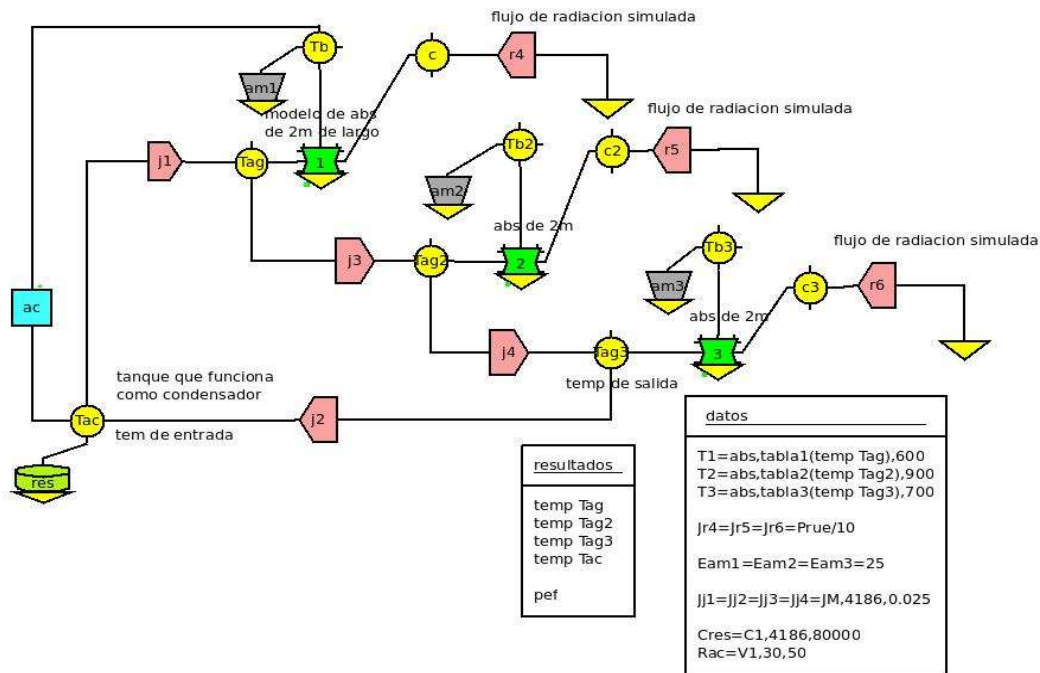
flujo de radiacion simulada

Tb

c

r4

am1

modelo de abs de 2m de largo

flujo de radiacion simulada

j1

Tag

1

Tb2

c2

r5

am2

abs de 2m

flujo de radiacion simulada

ac

j3

Tag2

2

Tb3

am3

c3

r6

abs de 2m

j4

Tag3

3

tanque que funciona como condensador

temp de salida

Tac

j2

tem de entrada

res

datos

T1=abs,tabla1(temp Tag),600
T2=abs,tabla2(temp Tag2),900
T3=abs,tabla3(temp Tag3),700

Jr4=Jr5=Jr6=Prue/10

Eam1=Eam2=Eam3=25

Jj1=Jj2=Jj3=Jj4=JM,4186,0.025

Cres=C1,4186,80000
Rac=V1,30,50

resultados

temp Tag
temp Tag2
temp Tag3
temp Tac

pef